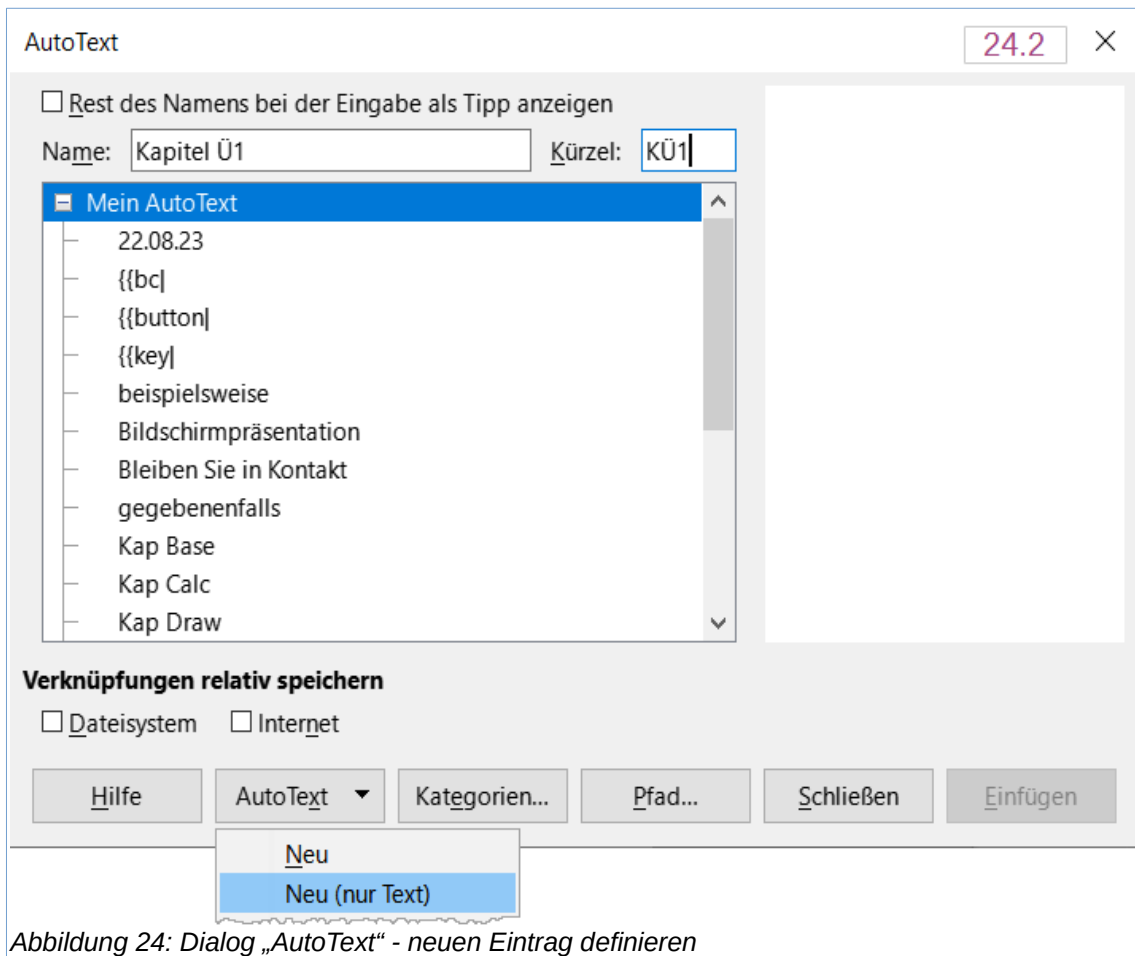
AutoText

24.2

Rest des Namens bei der Eingabe als Tipp anzeigen

Name: Kapitel Ü1

Kürzel: KÜ1

Mein AutoText
22.08.23
{{bc|
{{button|
{{key|
beispielsweise
Bildschirmpräsentation
Bleiben Sie in Kontakt
gegebenenfalls
Kap Base
Kap Calc
Kap Draw

Verknüpfungen relativ speichern

Dateisystem

Internet

Hilfe

AutoText

Kategorien...

Pfad...

Schließen

Einfügen

Neu

Neu (nur Text)

Abbildung 24: Dialog „AutoText“ - neuen Eintrag definieren